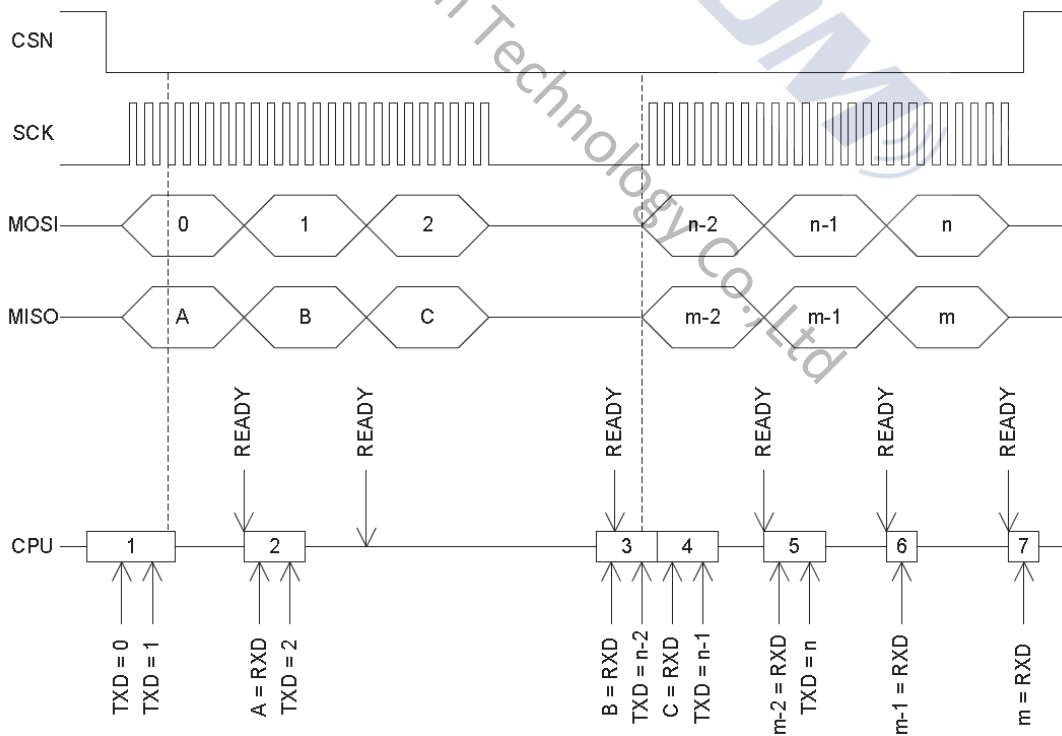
CSN

SCK

MOSI

0

1

2

n-2

n-1

n

MISO

A

B

C

m-2

m-1

m

READY

READY

READY

READY

READY

READY

CPU

1

2

3

4

5

6

7

TXD = 0

TXD = 1

A = RXD

TXD = 2

B = RXD

TXD = n-2

C = RXD

TXD = n-1

m-2 = RXD

TXD = n

m-1 = RXD

m = RXD

Technology Co.,Ltd